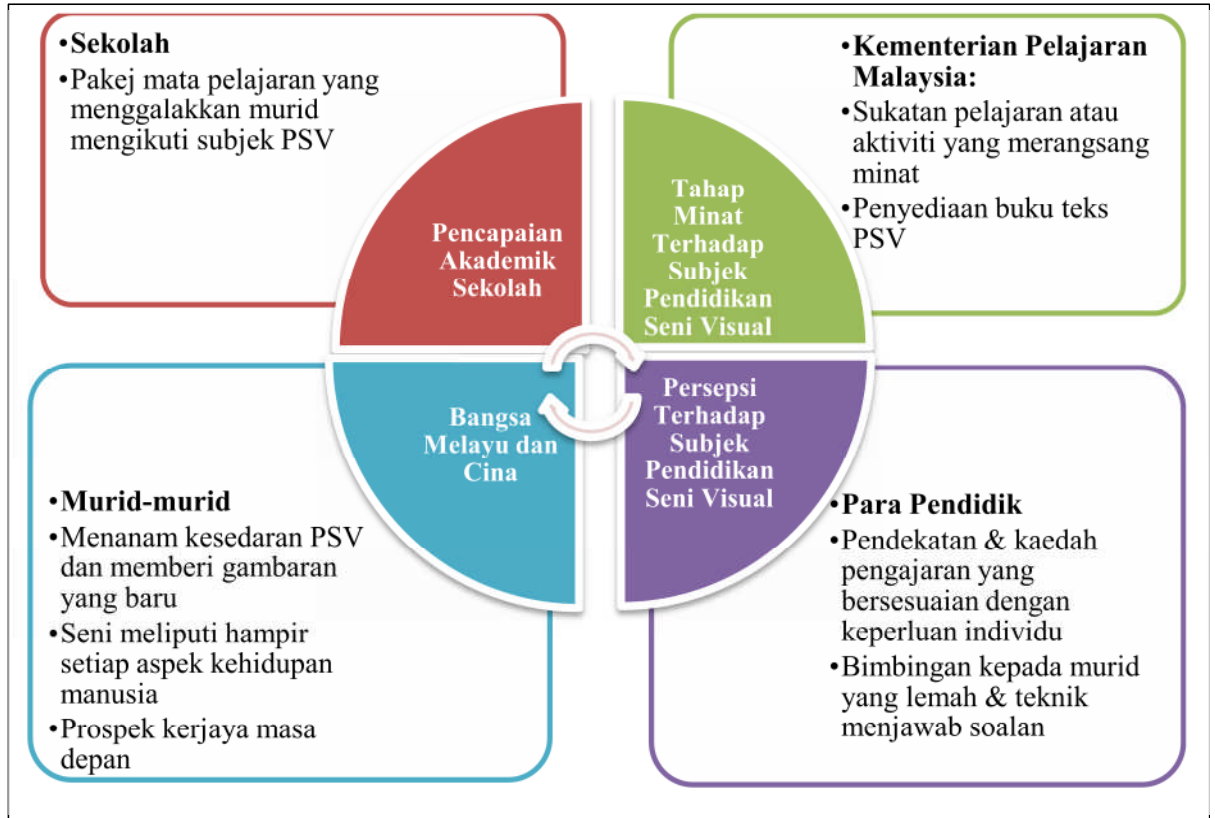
•Sekolah
•Pakej mata pelajaran yang menggalakkan murid mengikuti subjek PSV

•Kementerian Pelajaran Malaysia:
•Sukatan pelajaran atau aktiviti yang merangsang minat
•Penyediaan buku teks PSV

Pencapaian Akademik Sekolah

Tahap Minat Terhadap Subjek Pendidikan Seni Visual

Bangsa Melayu dan Cina

Persepsi Terhadap Subjek Pendidikan Seni Visual

•Murid-murid
•Menanam kesedaran PSV dan memberi gambaran yang baru
•Seni meliputi hampir setiap aspek kehidupan manusia
•Prospek kerjaya masa depan

•Para Pendidik
•Pendekatan & kaedah pengajaran yang bersesuaian dengan keperluan individu
•Bimbingan kepada murid yang lemah & teknik menjawab soalan